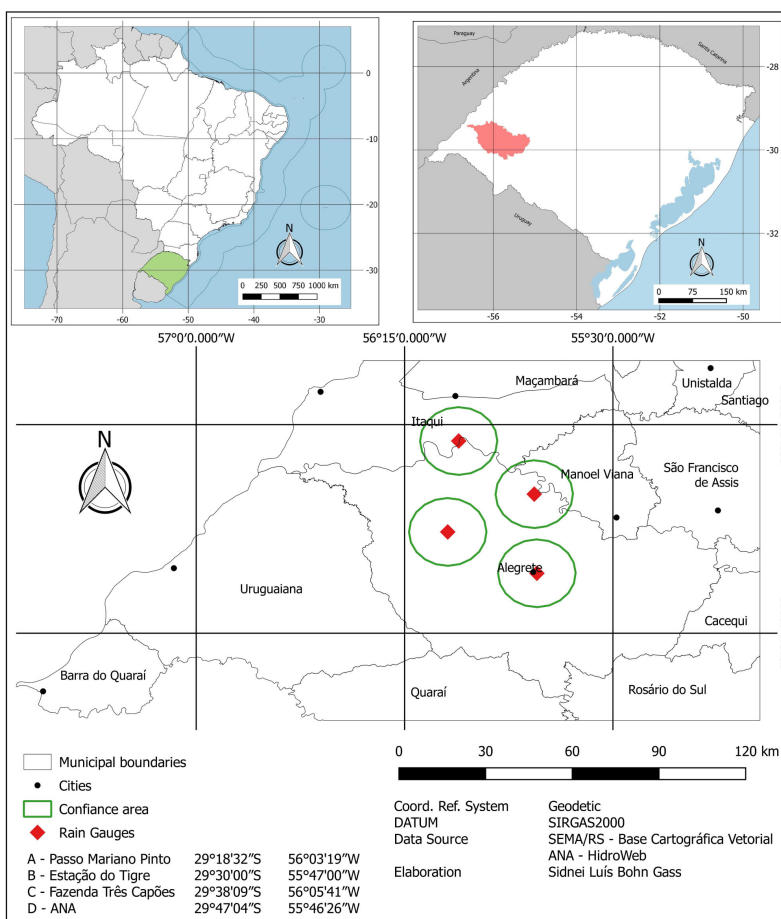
0
-10
-20
-30
N
0 250 500 750 1000 km
-70 -60 -50 -40 -30

Paraguay
Santa Catarina
Argentina
Uruguay
-28
-30
-32
N
0 75 150 km
-56 -54 -52 -50

57°0'0.000"W
56°15'0.000"W
55°30'0.000"W

Maçambará
Unistalda
Santiago
Itaqui
N
Manoel Viana
São Francisco de Assis
Uruguaiana
Alegrete
Cacequi
Barra do Quaraí
Quaraí
Rosário do Sul

Municipal boundaries
Cities
Confiance area
Rain Gauges

| | | |
|---|---|---|
| A - Passo Mariano Pinto | 29°18'32"S | 56°03'19"W |
| B - Estação do Tigre | 29°30'00"S | 55°47'00"W |
| C - Fazenda Três Capões | 29°38'09"S | 56°05'41"W |
| D - ANA | 29°47'04"S | 55°46'26"W |

0 30 60 90 120 km

Coord. Ref. System Geodetic
DATUM SIRGAS2000
Data Source SEMA/RS - Base Cartográfica Vetorial
ANA - HidroWeb
Elaboration Sidnei Luís Bohn Gass